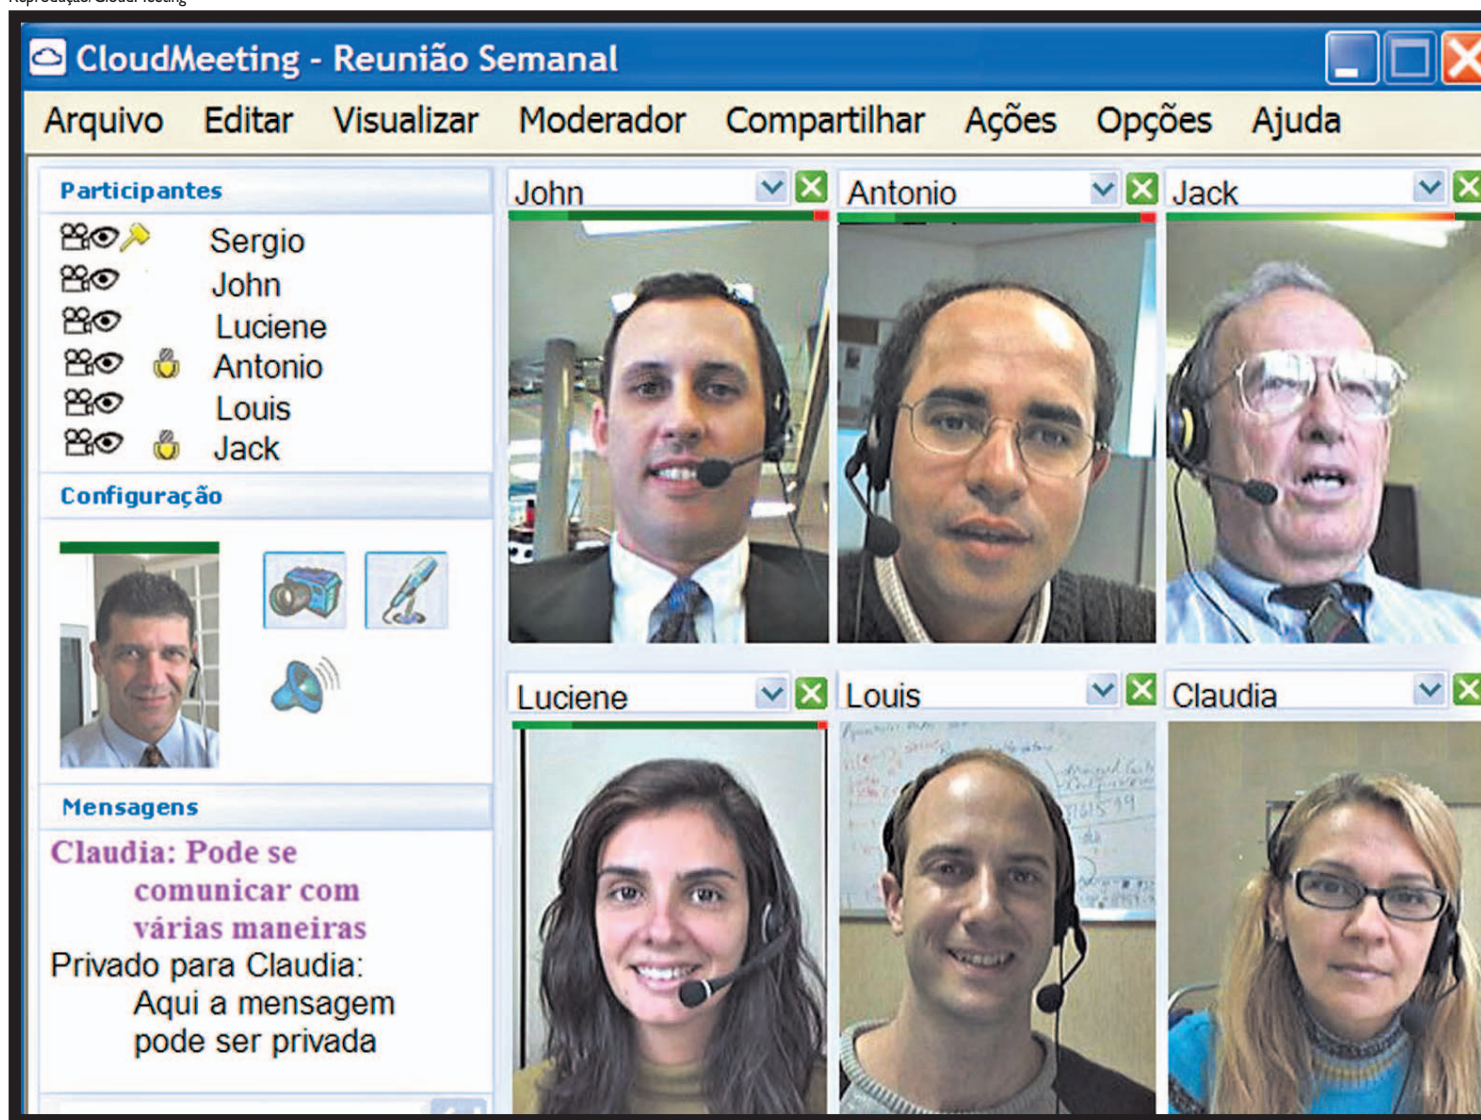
Reprodução/CloudMeeting

CloudMeeting - Reunião Semanal

Arquivo Editar Visualizar Moderador Compartilhar Ações Opções Ajuda

Participantes

Sergio
John
Luciene
Antonio
Louis
Jack

Configuração

Mensagens

Claudia: Pode se comunicar com várias maneiras

Privado para Claudia: Aqui a mensagem pode ser privada

John

Antonio

Jack

Luciene

Louis

Claudia